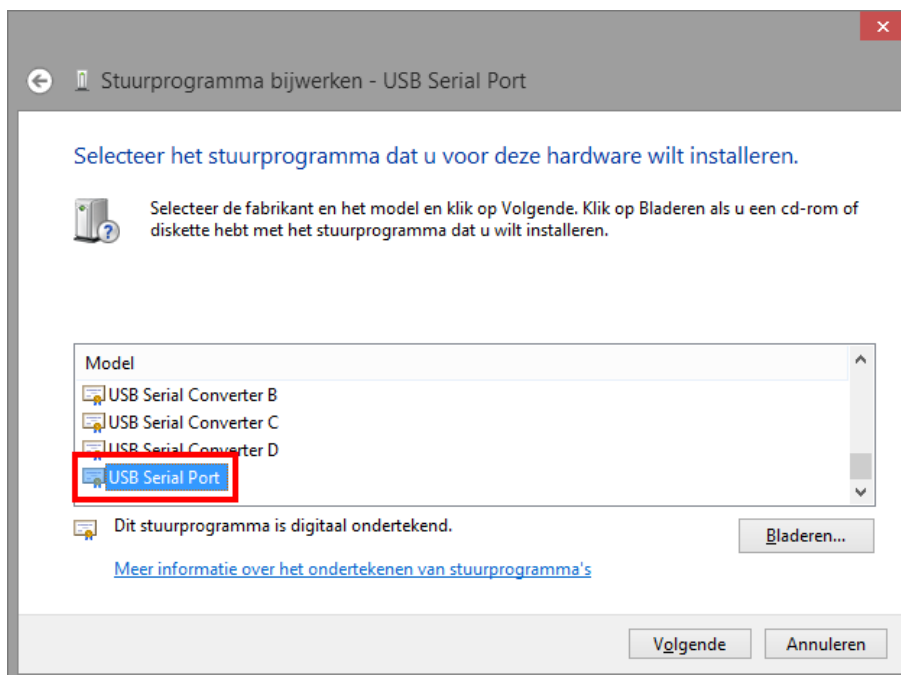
Stuurprogramma bijwerken - USB Serial Port

Selecteer het stuurprogramma dat u voor deze hardware wilt installeren.

Selecteer de fabrikant en het model en klik op Volgende. Klik op Bladeren als u een cd-rom of diskette hebt met het stuurprogramma dat u wilt installeren.

Model
USB Serial Converter B
USB Serial Converter C
USB Serial Converter D
USB Serial Port

Dit stuurprogramma is digitaal ondertekend.

Bladeren...

Meer informatie over het ondertekenen van stuurprogramma's

Volgende
Annuleren